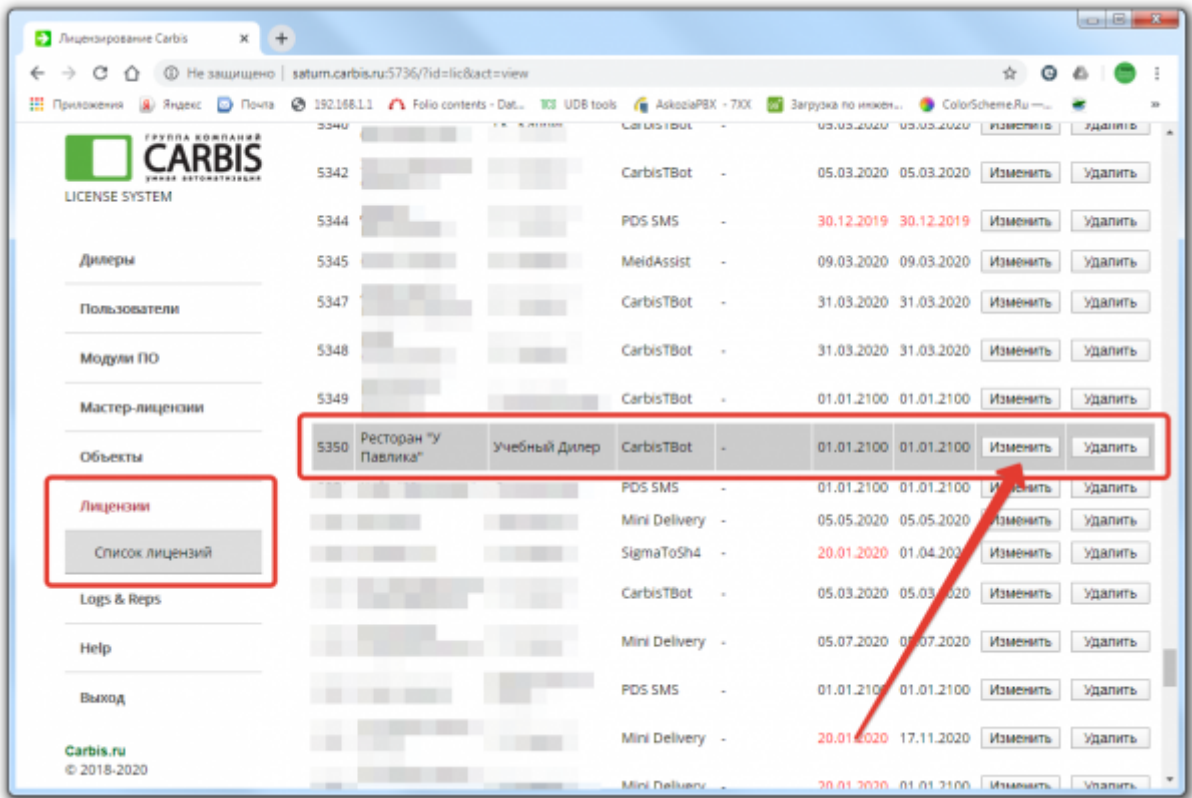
Лицензирование Carbis

Не защищено | saturn.carbis.ru:5736/?id=lic&act=view

Приложения Яндекс Почта 192.168.1.1 Folio contents - Dat... UDB tools AskoziaPBX - 7XX Загрузка по инжен... ColorScheme.Ru —...

ГРУППА КОМПАНИЙ CARBIS умная автоматизация
LICENSE SYSTEM

Дилеры
Пользователи
Модули ПО
Мастер-лицензии
Объекты
Лицензии
Список лицензий
Logs & Reps
Help
Выход

Carbis.ru
© 2018-2020

| | | | | | | | | |
|---|---|---|---|---|---|---|---|---|
| 5340 | | | CarbisTBot | - | 05.03.2020 | 05.03.2020 | Изменить | Удалить |
| 5342 | | | CarbisTBot | - | 05.03.2020 | 05.03.2020 | Изменить | Удалить |
| 5344 | | | PDS SMS | - | 30.12.2019 | 30.12.2019 | Изменить | Удалить |
| 5345 | | | MeidAssist | - | 09.03.2020 | 09.03.2020 | Изменить | Удалить |
| 5347 | | | CarbisTBot | - | 31.03.2020 | 31.03.2020 | Изменить | Удалить |
| 5348 | | | CarbisTBot | - | 31.03.2020 | 31.03.2020 | Изменить | Удалить |
| 5349 | | | CarbisTBot | - | 01.01.2100 | 01.01.2100 | Изменить | Удалить |
| 5350 | Ресторан "У Павлика" | Учебный Дилер | CarbisTBot | - | 01.01.2100 | 01.01.2100 | Изменить | Удалить |
| | | | PDS SMS | - | 01.01.2100 | 01.01.2100 | Изменить | Удалить |
| | | | Mini Delivery | - | 05.05.2020 | 05.05.2020 | Изменить | Удалить |
| | | | SigmaToSh4 | - | 20.01.2020 | 01.04.2020 | Изменить | Удалить |
| | | | CarbisTBot | - | 05.03.2020 | 05.03.2020 | Изменить | Удалить |
| | | | Mini Delivery | - | 05.07.2020 | 05.07.2020 | Изменить | Удалить |
| | | | PDS SMS | - | 01.01.2100 | 01.01.2100 | Изменить | Удалить |
| | | | Mini Delivery | - | 20.01.2020 | 17.11.2020 | Изменить | Удалить |
| | | | Mini Delivery | - | 20.01.2020 | 01.01.2020 | Изменить | Удалить |